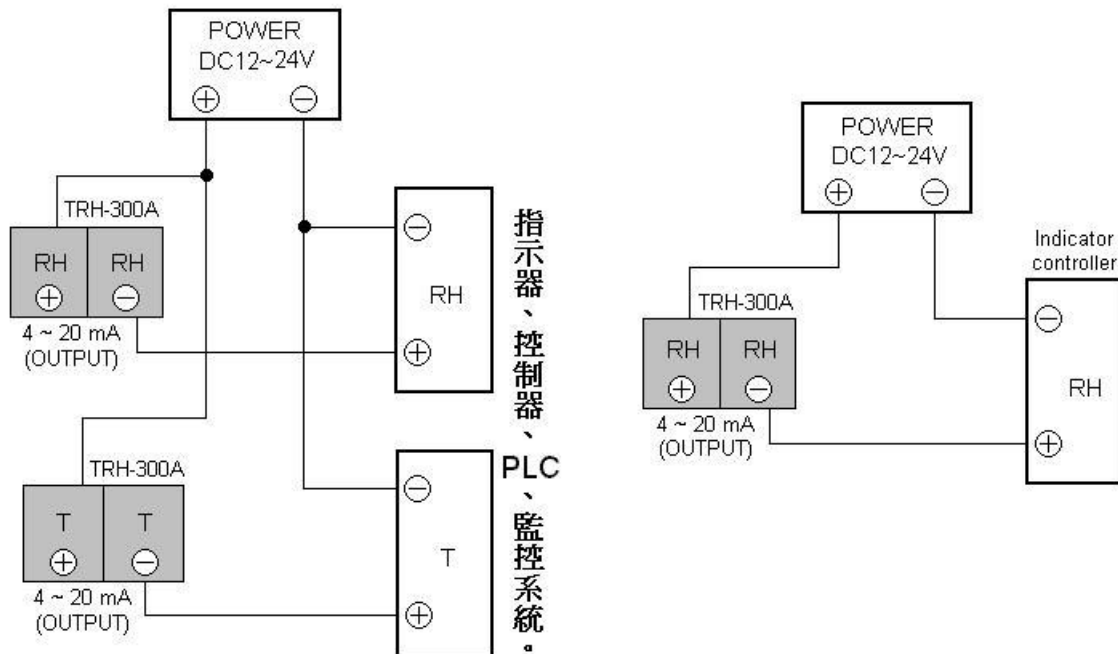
POWER
DC12~24V
$\oplus$ $\ominus$

TRH-300A
RH RH
$\oplus$ $\ominus$
4 ~ 20 mA
(OUTPUT)

$\ominus$
RH
$\oplus$

指示器、控制器、PLC、監控系統。

TRH-300A
T T
$\oplus$ $\ominus$
4 ~ 20 mA
(OUTPUT)

$\ominus$
T
$\oplus$

POWER
DC12~24V
$\oplus$ $\ominus$

Indicator
controller

TRH-300A
RH RH
$\oplus$ $\ominus$
4 ~ 20 mA
(OUTPUT)

$\ominus$
RH
$\oplus$